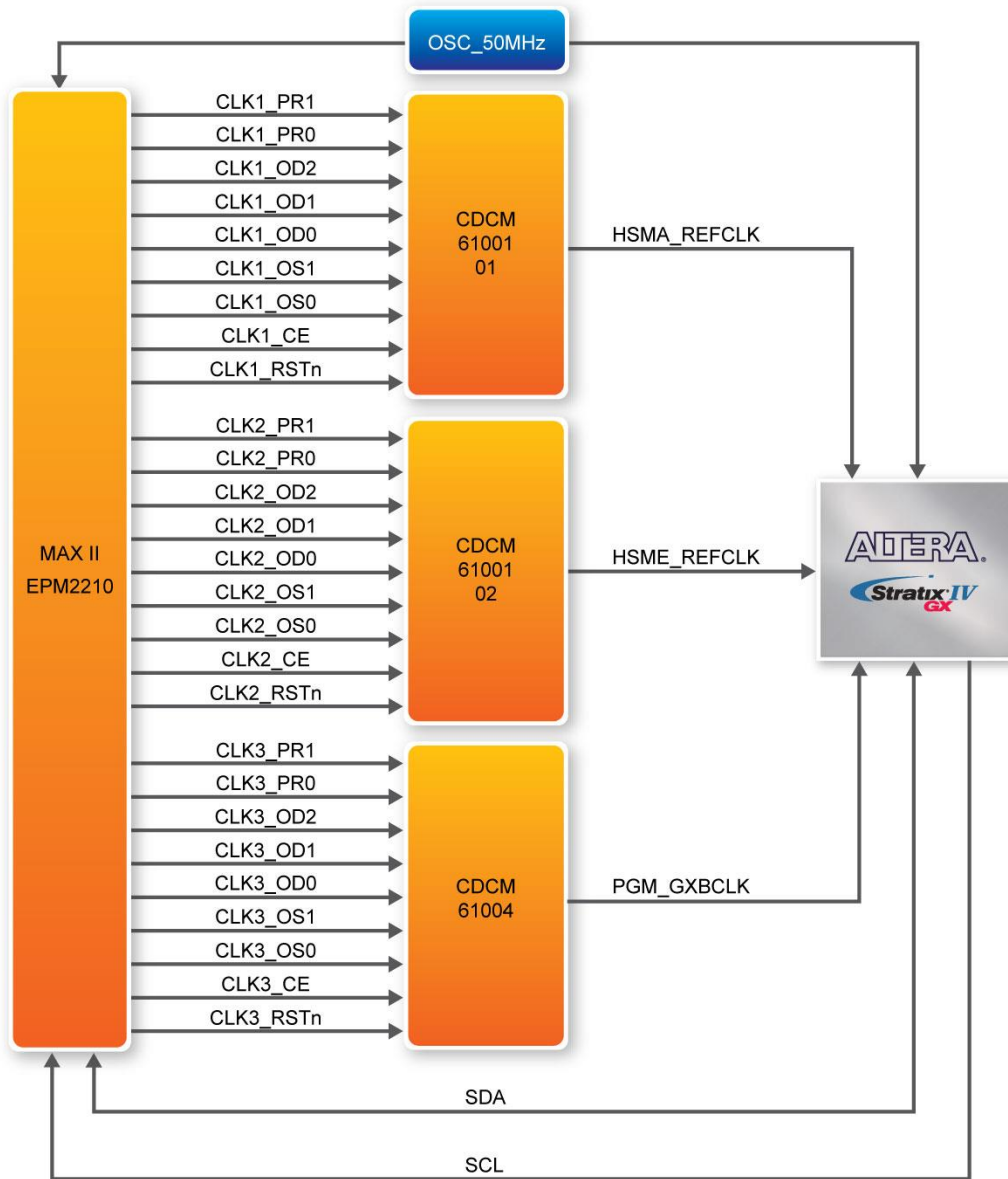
OSC_50MHz

MAX II
EPM2210

CLK1_PR1
CLK1_PR0
CLK1_OD2
CLK1_OD1
CLK1_OD0
CLK1_OS1
CLK1_OS0
CLK1_CE
CLK1_RSTn

CDCM
61001
01

HSMA_REFCLK

CLK2_PR1
CLK2_PR0
CLK2_OD2
CLK2_OD1
CLK2_OD0
CLK2_OS1
CLK2_OS0
CLK2_CE
CLK2_RSTn

CDCM
61001
02

HSME_REFCLK

ALTERA.
Stratix IV
GX

CLK3_PR1
CLK3_PR0
CLK3_OD2
CLK3_OD1
CLK3_OD0
CLK3_OS1
CLK3_OS0
CLK3_CE
CLK3_RSTn

CDCM
61004

PGM_GXBCLK

SDA

SCL